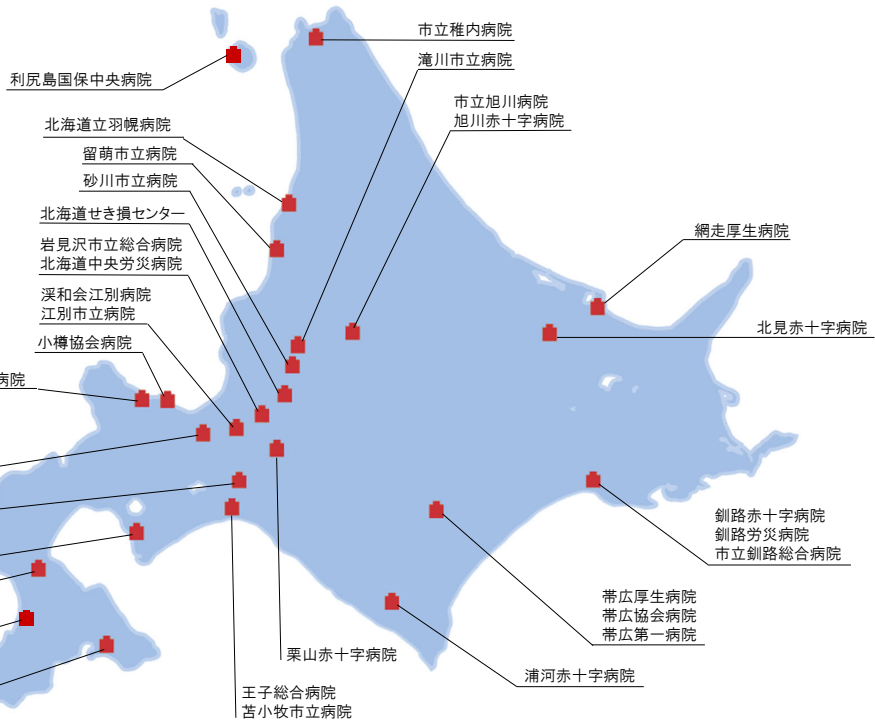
市立稚内病院

利尻島国保中央病院

滝川市立病院

市立旭川病院
旭川赤十字病院

北海道立羽幌病院

留萌市立病院

砂川市立病院

北海道せき損センター

岩見沢市立総合病院
北海道中央労災病院

渓和会江別病院
江別市立病院

小樽協会病院

病院

網走厚生病院

北見赤十字病院

釧路赤十字病院
釧路労災病院
市立釧路総合病院

帯広厚生病院
帯広協会病院
帯広第一病院

浦河赤十字病院

栗山赤十字病院

王子総合病院
苫小牧市立病院